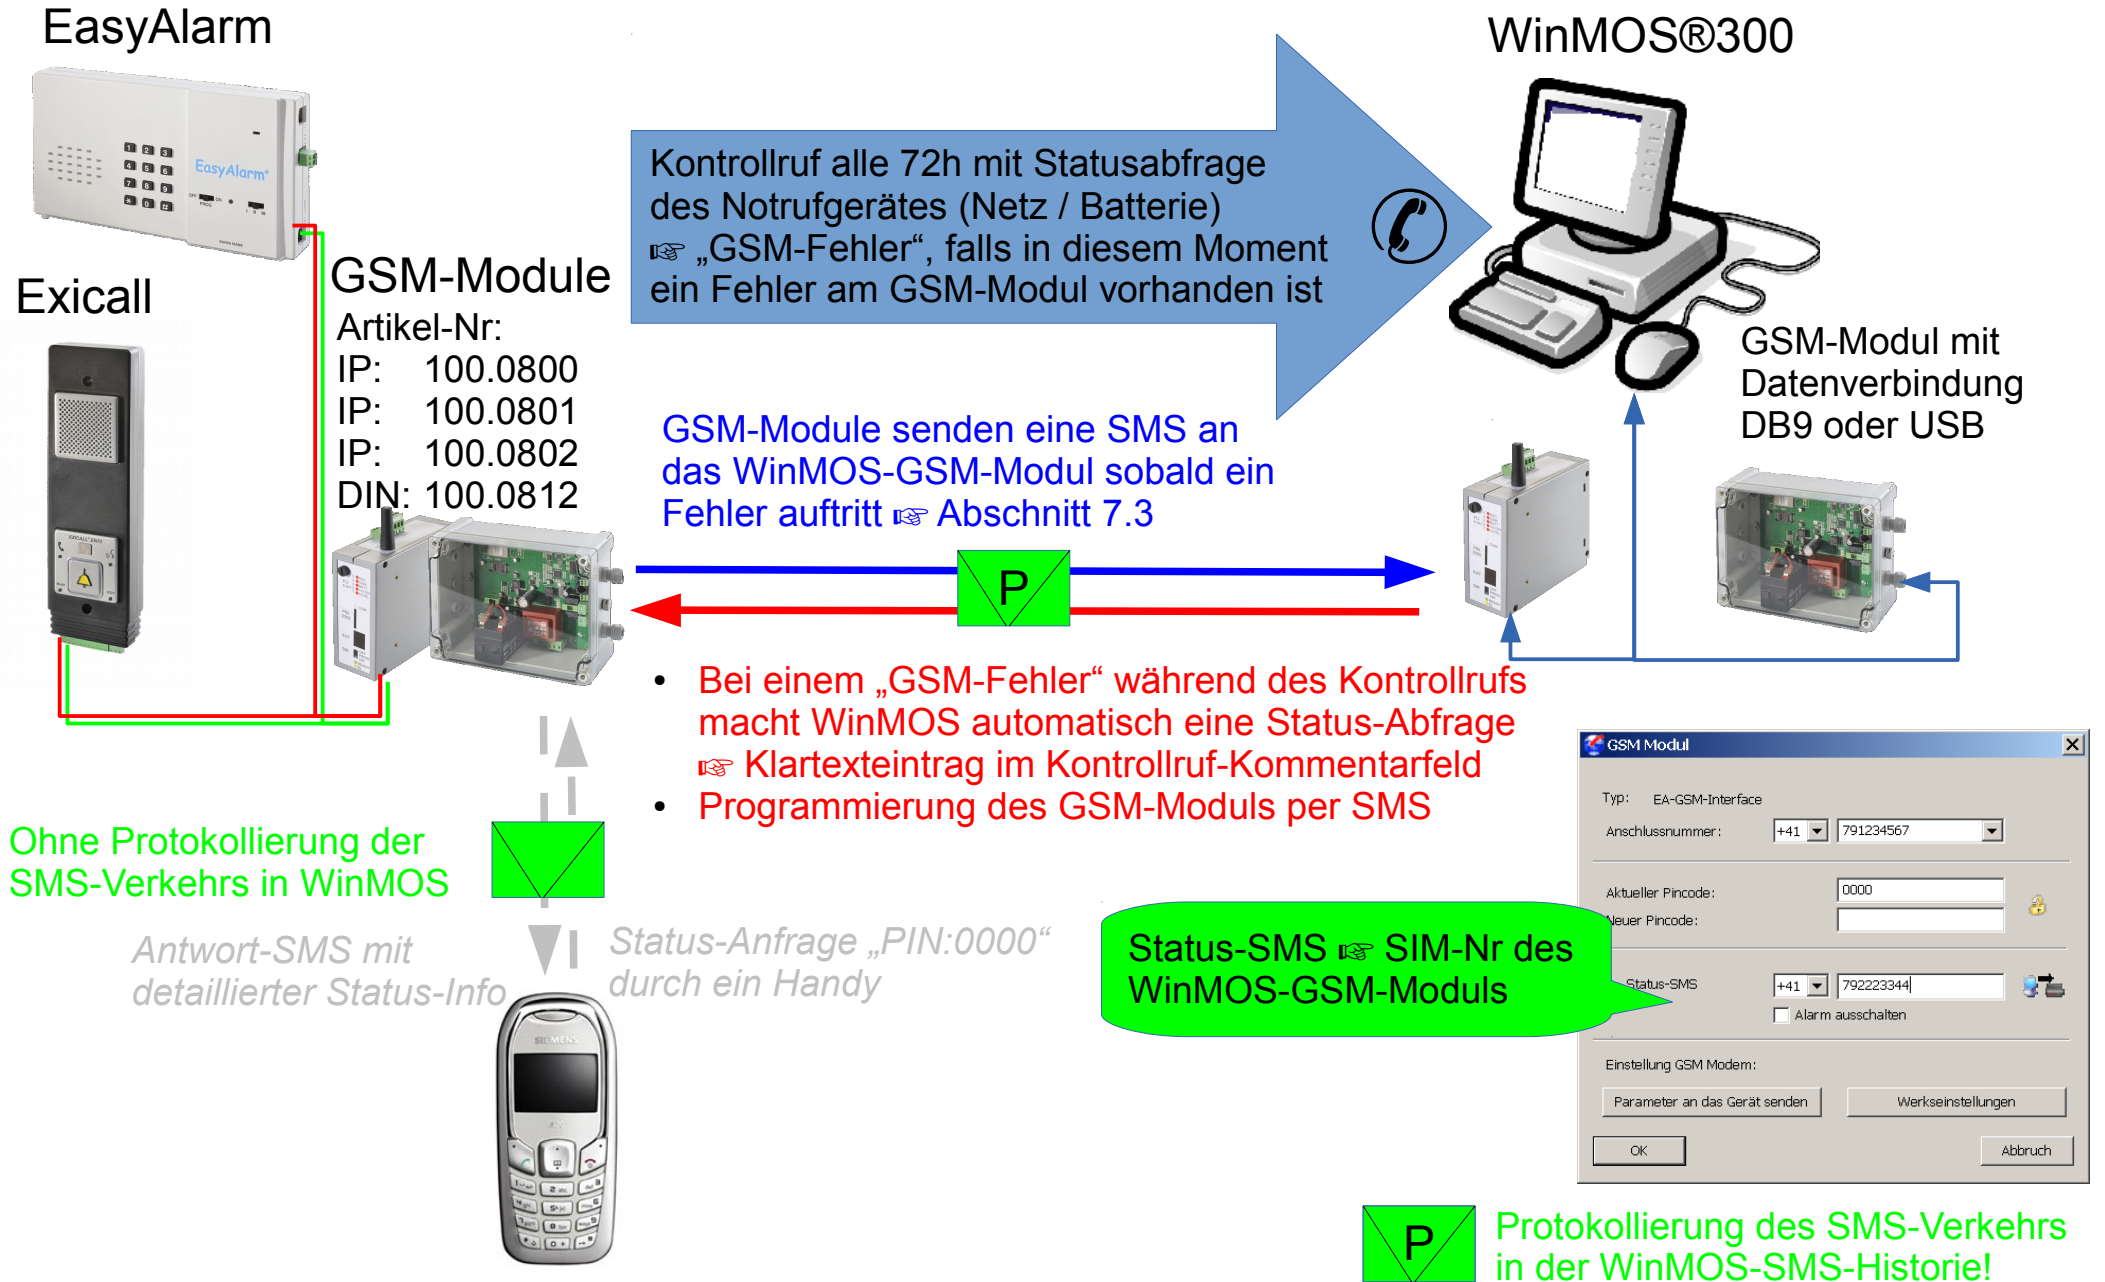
EasyAlarm

Excall

GSM-Module
Artikel-Nr:
IP: 100.0800
IP: 100.0801
IP: 100.0802
DIN: 100.0812

WinMOS®300

Kontrollruf alle 72h mit Statusabfrage des Notrufgerätes (Netz / Batterie) ☞ „GSM-Fehler“, falls in diesem Moment ein Fehler am GSM-Modul vorhanden ist

GSM-Modul mit Datenverbindung DB9 oder USB

GSM-Module senden eine SMS an das WinMOS-GSM-Modul sobald ein Fehler auftritt ☞ Abschnitt 7.3

P

• Bei einem „GSM-Fehler“ während des Kontrollrufs macht WinMOS automatisch eine Status-Abfrage ☞ Klartexteintrag im Kontrollruf-Kommentarfeld
• Programmierung des GSM-Moduls per SMS

Ohne Protokollierung der SMS-Verkehrs in WinMOS

Antwort-SMS mit detaillierter Status-Info

Status-Anfrage „PIN:0000“ durch ein Handy

Status-SMS ☞ SIM-Nr des WinMOS-GSM-Moduls

GSM Modul
Typ: EA-GSM-Interface
Anschlussnummer: +41 791234567
Aktueller Pincode: 0000
Neuer Pincode:
Status-SMS +41 792223344
Alarm ausschalten
Einstellung GSM Modem:
Parameter an das Gerät senden
Werkseinstellungen
OK
Abbruch

P
Protokollierung des SMS-Verkehrs in der WinMOS-SMS-Historie!